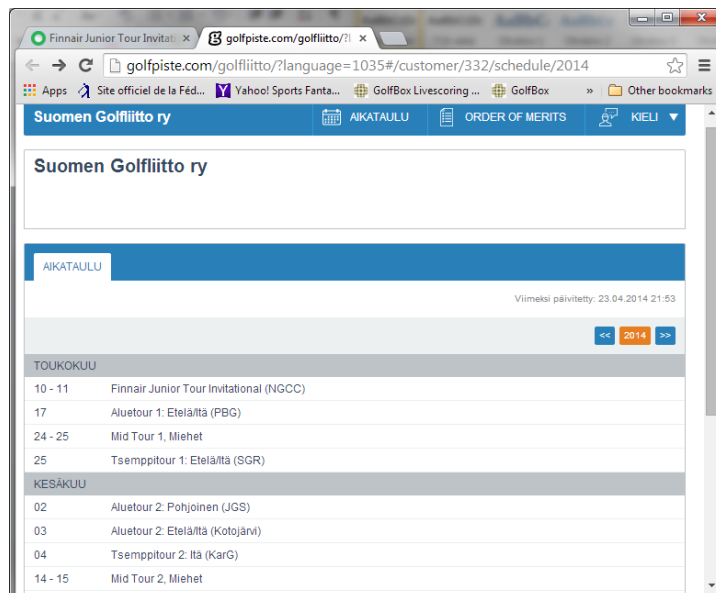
Finnair Junior Tour Invitati ×
golfpiste.com/golfliitto/?l ×

golfpiste.com/golfliitto/?language=1035#/customer/332/schedule/2014

Apps   Site officiel de la Féd...   Yahoo! Sports Fanta...   GolfBox Livescoring ...   GolfBox   »   Other bookmarks

Suomen Golfliitto ry   AIKATAULU   ORDER OF MERITS   KIELI

Suomen Golfliitto ry

AIKATAULU

Viimeksi päivitetty: 23.04.2014 21:53

<<   2014   >>

TOUKOKUU

| | |
|---|---|
| 10 - 11 | Finnair Junior Tour Invitational (NGCC) |
| 17 | Aluetour 1: Etelä/Itä (PBG) |
| 24 - 25 | Mid Tour 1, Miehet |
| 25 | Tsemppitour 1: Etelä/Itä (SGR) |

KESÄKUU

| | |
|---|---|
| 02 | Aluetour 2: Pohjoinen (JGS) |
| 03 | Aluetour 2: Etelä/Itä (Kotojärvi) |
| 04 | Tsemppitour 2: Itä (KarG) |
| 14 - 15 | Mid Tour 2, Miehet |